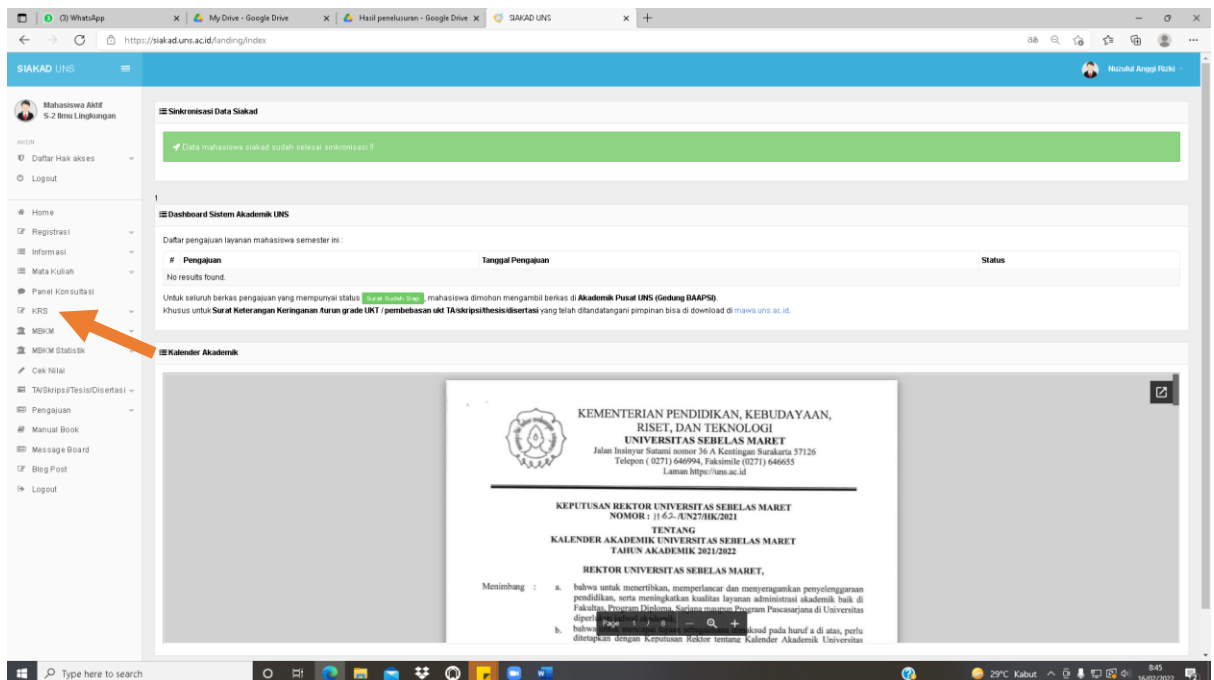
(3) WhatsApp
My Drive - Google Drive
Hasil penelusuran - Google Drive
SIAKAD UNS
https://siakad.uns.ac.id/landing/index

SIAKAD UNS
Nuzulul Anggi Rizki

Mahasiswa Aktif
S-2 Ilmu Lingkungan

AKUN
Daftar Hak akses
Logout

Home
Registrasi
Informasi
Mata Kuliah
Panel Konsultasi
KRS
MBKM
MBKM Statistik
Cek Nilai
TA/Skripsi/Tesis/Disertasi
Pengajuan
Manual Book
Message Board
Blog Post
Logout

Sinkronisasi Data Siakad

Data mahasiswa siakad sudah selesai sinkronisasi !!

1

Dashboard Sistem Akademik UNS

Daftar pengajuan layanan mahasiswa semester ini :

| # | Pengajuan | Tanggal Pengajuan | Status |
|---|---|---|---|
| No results found. | | | |

Untuk seluruh berkas pengajuan yang mempunyai status Surat Sudah Siap, mahasiswa dimohon mengambil berkas di Akademik Pusat UNS (Gedung BAAPSI).
Khusus untuk Surat Keterangan Keringanan /turun grade UKT / pembebasan ukt TA/skripsi/thesis/disertasi yang telah ditandatangani pimpinan bisa di download di mawa.uns.ac.id.

Kalender Akademik

KEMENTERIAN PENDIDIKAN, KEBUDAYAAN, RISET, DAN TEKNOLOGI
UNIVERSITAS SEBELAS MARET
Jalan Insinyur Sutami nomor 36 A Kentingan Surakarta 57126
Telepon ( 0271) 646994, Faksimile (0271) 646655
Laman https://uns.ac.id

KEPUTUSAN REKTOR UNIVERSITAS SEBELAS MARET
NOMOR : 1162/UN27/HK/2021
TENTANG
KALENDER AKADEMIK UNIVERSITAS SEBELAS MARET
TAHUN AKADEMIK 2021/2022

REKTOR UNIVERSITAS SEBELAS MARET,

Menimbang : a. bahwa untuk menertibkan, memperlancar dan menyeragamkan penyelenggaraan pendidikan, serta meningkatkan kualitas layanan administrasi akademik baik di Fakultas, Program Diploma, Sarjana maupun Program Pascasarjana di Universitas diperl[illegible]
b. bahwa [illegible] maksud pada huruf a di atas, perlu ditetapkan dengan Keputusan Rektor tentang Kalender Akademik Universitas

Page 1 / 8

Type here to search
29°C Kabut
8:45
16/02/2022